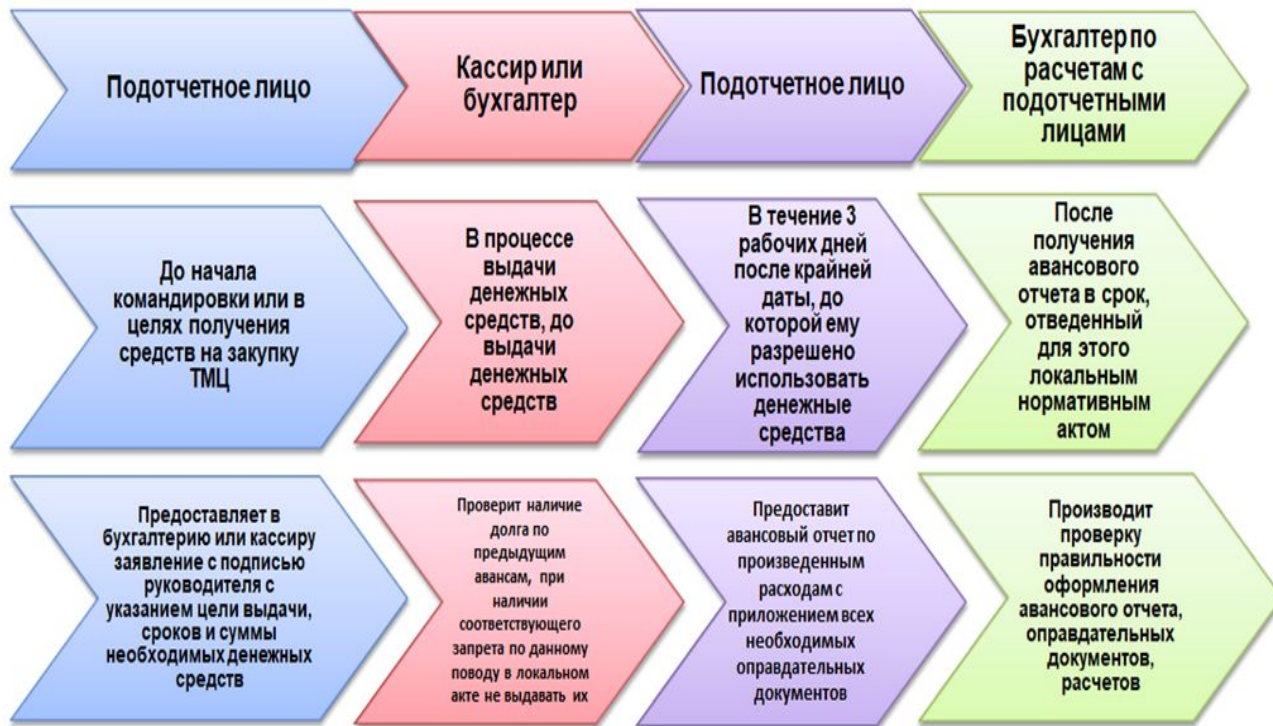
Подотчетное лицо

Кассир или бухгалтер

Подотчетное лицо

Бухгалтер по расчетам с подотчетными лицами

До начала командировки или в целях получения средств на закупку ТМЦ

В процессе выдачи денежных средств, до выдачи денежных средств

В течение 3 рабочих дней после крайней даты, до которой ему разрешено использовать денежные средства

После получения авансового отчета в срок, отведенный для этого локальным нормативным актом

Предоставляет в бухгалтерию или кассиру заявление с подписью руководителя с указанием цели выдачи, сроков и суммы необходимых денежных средств

Проверит наличие долга по предыдущим авансам, при наличии соответствующего запрета по данному поводу в локальном акте не выдавать их

Предоставит авансовый отчет по произведенным расходам с приложением всех необходимых оправдательных документов

Производит проверку правильности оформления авансового отчета, оправдательных документов, расчетов